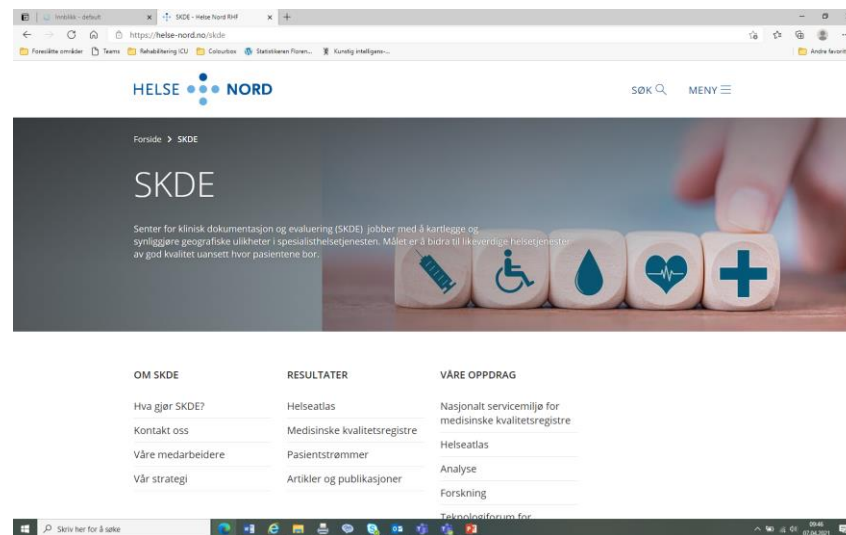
Innblikk - default
SKDE - Helse Nord RHF
https://helse-nord.no/skde
Foreslåtte områder Teams Rehabilitering ICU Colourbox Statistikeren Floren... Kunstig intelligens-...
Andre favoritter

HELSE NORD
SØK MENY

Forside > SKDE

SKDE

Senter for klinisk dokumentasjon og evaluering (SKDE) jobber med å kartlegge og synliggjøre geografiske ulikheter i spesialisthelsetjenesten. Målet er å bidra til likeverdige helsetjenester av god kvalitet uansett hvor pasientene bor.

OM SKDE
Hva gjør SKDE?
Kontakt oss
Våre medarbeidere
Vår strategi

RESULTATER
Helseatlas
Medisinske kvalitetsregistre
Pasientstrømmer
Artikler og publikasjoner

VÅRE OPPDRAG
Nasjonalt servicemiljø for medisinske kvalitetsregistre
Helseatlas
Analyse
Forskning
Teknologiforum for

Skriv her for å søke
09:46
07.04.2021